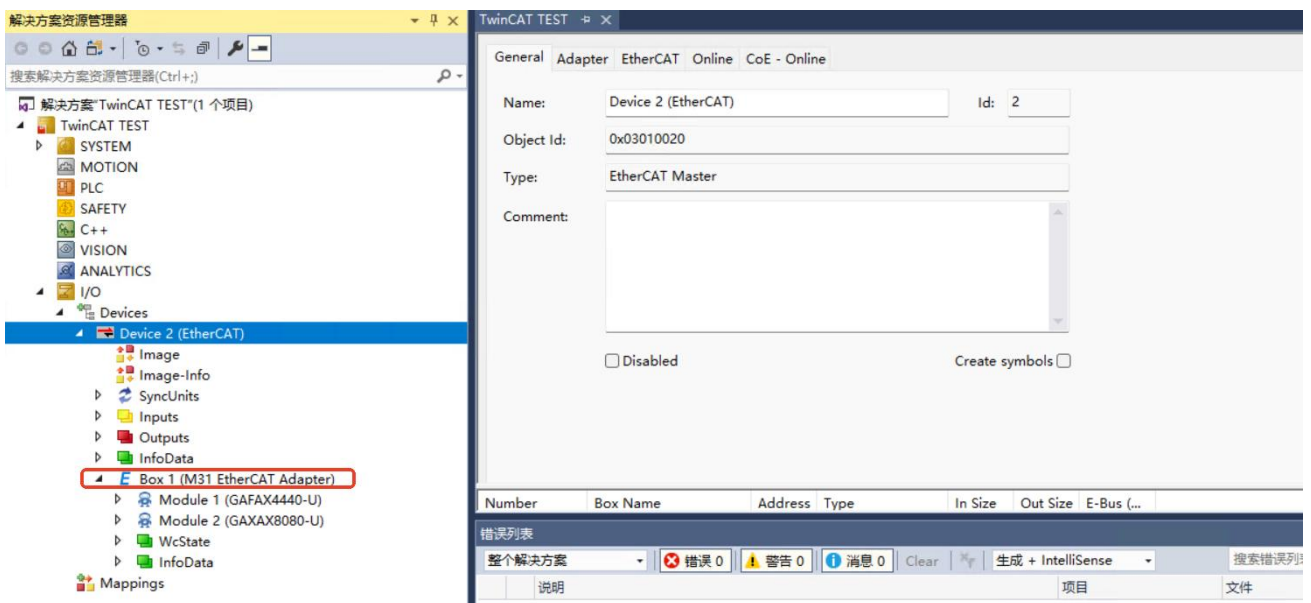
解决方案资源管理器

搜索解决方案资源管理器(Ctrl+;)

解决方案"TwinCAT TEST"(1 个项目)
TwinCAT TEST
SYSTEM
MOTION
PLC
SAFETY
C++
VISION
ANALYTICS
I/O
Devices
Device 2 (EtherCAT)
Image
Image-Info
SyncUnits
Inputs
Outputs
InfoData
Box 1 (M31 EtherCAT Adapter)
Module 1 (GAFAX4440-U)
Module 2 (GAXAX8080-U)
WcState
InfoData
Mappings

TwinCAT TEST

General | Adapter | EtherCAT | Online | CoE - Online

Name: Device 2 (EtherCAT)
Id: 2
Object Id: 0x03010020
Type: EtherCAT Master
Comment:

Disabled
Create symbols

| Number | Box Name | Address | Type | In Size | Out Size | E-Bus (... |
|---|---|---|---|---|---|---|

错误列表
整个解决方案 | 错误 0 | 警告 0 | 消息 0 | Clear | 生成 + IntelliSense | 搜索错误列表
说明 | 项目 | 文件